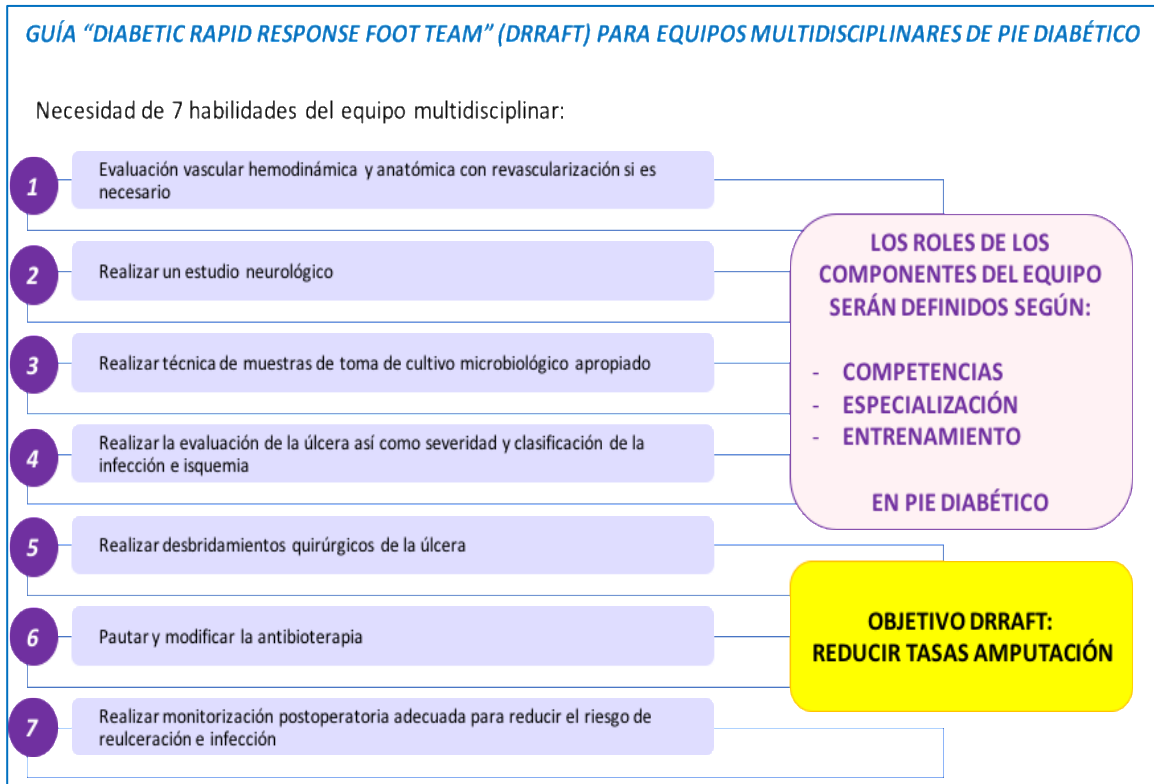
GUÍA "DIABETIC RAPID RESPONSE FOOT TEAM" (DRRAFT) PARA EQUIPOS MULTIDISCIPLINARES DE PIE DIABÉTICO

Necesidad de 7 habilidades del equipo multidisciplinar:

1 Evaluación vascular hemodinámica y anatómica con revascularización si es necesario

2 Realizar un estudio neurológico

3 Realizar técnica de muestras de toma de cultivo microbiológico apropiado

4 Realizar la evaluación de la úlcera así como severidad y clasificación de la infección e isquemia

5 Realizar desbridamientos quirúrgicos de la úlcera

6 Pautar y modificar la antibioterapia

7 Realizar monitorización postoperatoria adecuada para reducir el riesgo de reulceración e infección

LOS ROLES DE LOS COMPONENTES DEL EQUIPO SERÁN DEFINIDOS SEGÚN:

- COMPETENCIAS
- ESPECIALIZACIÓN
- ENTRENAMIENTO

EN PIE DIABÉTICO

OBJETIVO DRRAFT: REDUCIR TASAS AMPUTACIÓN